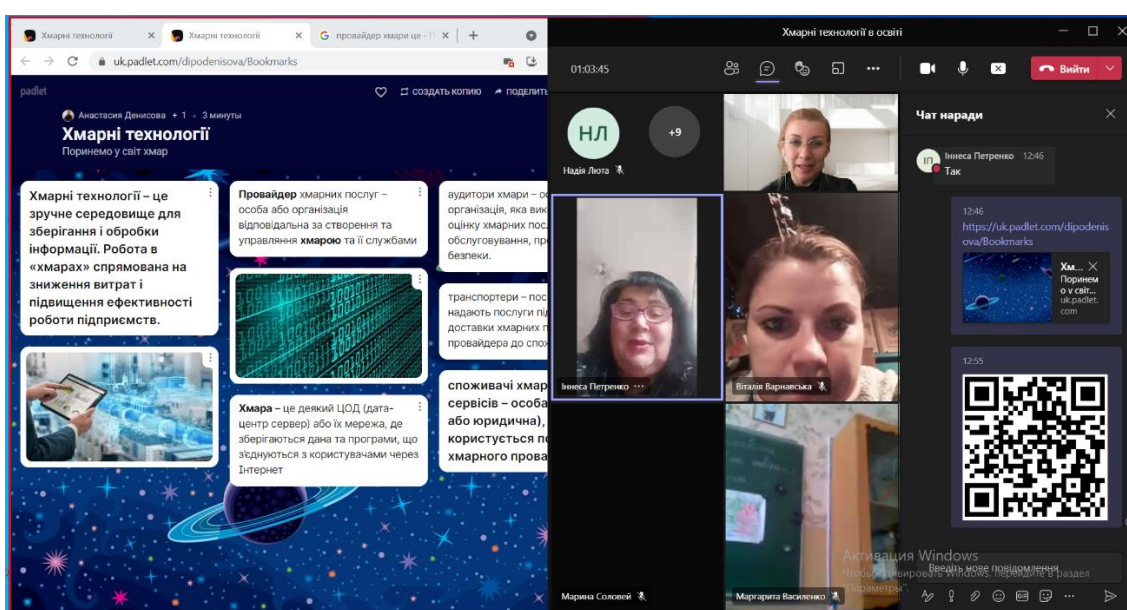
Хмарні технології ×
Хмарні технології ×
провайдер хмари це - П ×
uk.padlet.com/dipodenisova/Bookmarks

padlet
СОЗДАТЬ КОПИЮ
ПОДЕЛИТЬ

Анастасия Денисова + 1 · 3 минуты
Хмарні технології
Поринемо у світ хмар

Хмарні технології – це зручне середовище для зберігання і обробки інформації. Робота в «хмарах» спрямована на зниження витрат і підвищення ефективності роботи підприємств.

Провайдер хмарних послуг – особа або організація відповідальна за створення та управління хмарою та її службами

Хмара – це деякий ЦОД (дата-центр сервер) або їх мережа, де зберігаються дана та програми, що з'єднуються з користувачами через Інтернет

аудитори хмари – о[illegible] організація, яка вик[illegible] оцінку хмарних пос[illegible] обслуговування, пр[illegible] безпеки.

транспортери – пос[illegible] надають послуги п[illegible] доставки хмарних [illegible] провайдера до спож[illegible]

споживачі хмар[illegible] сервісів – особа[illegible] або юридична), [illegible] користується п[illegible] хмарного прова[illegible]

Хмарні технології в освіті
01:03:45
Вийти

НЛ
+9
Надія Люта
Інеса Петренко
Віталія Варнавська
Марина Соловей
Маргарита Василенко

Чат наради
ІП Інеса Петренко 12:46
Так

12:46
https://uk.padlet.com/dipodenisova/Bookmarks
Хм... Поринем о у світ... uk.padlet.com

12:55

Активация Windows
Чтобы активировать Windows, перейдите в раздел "Параметры".
Введіть нове повідомлення